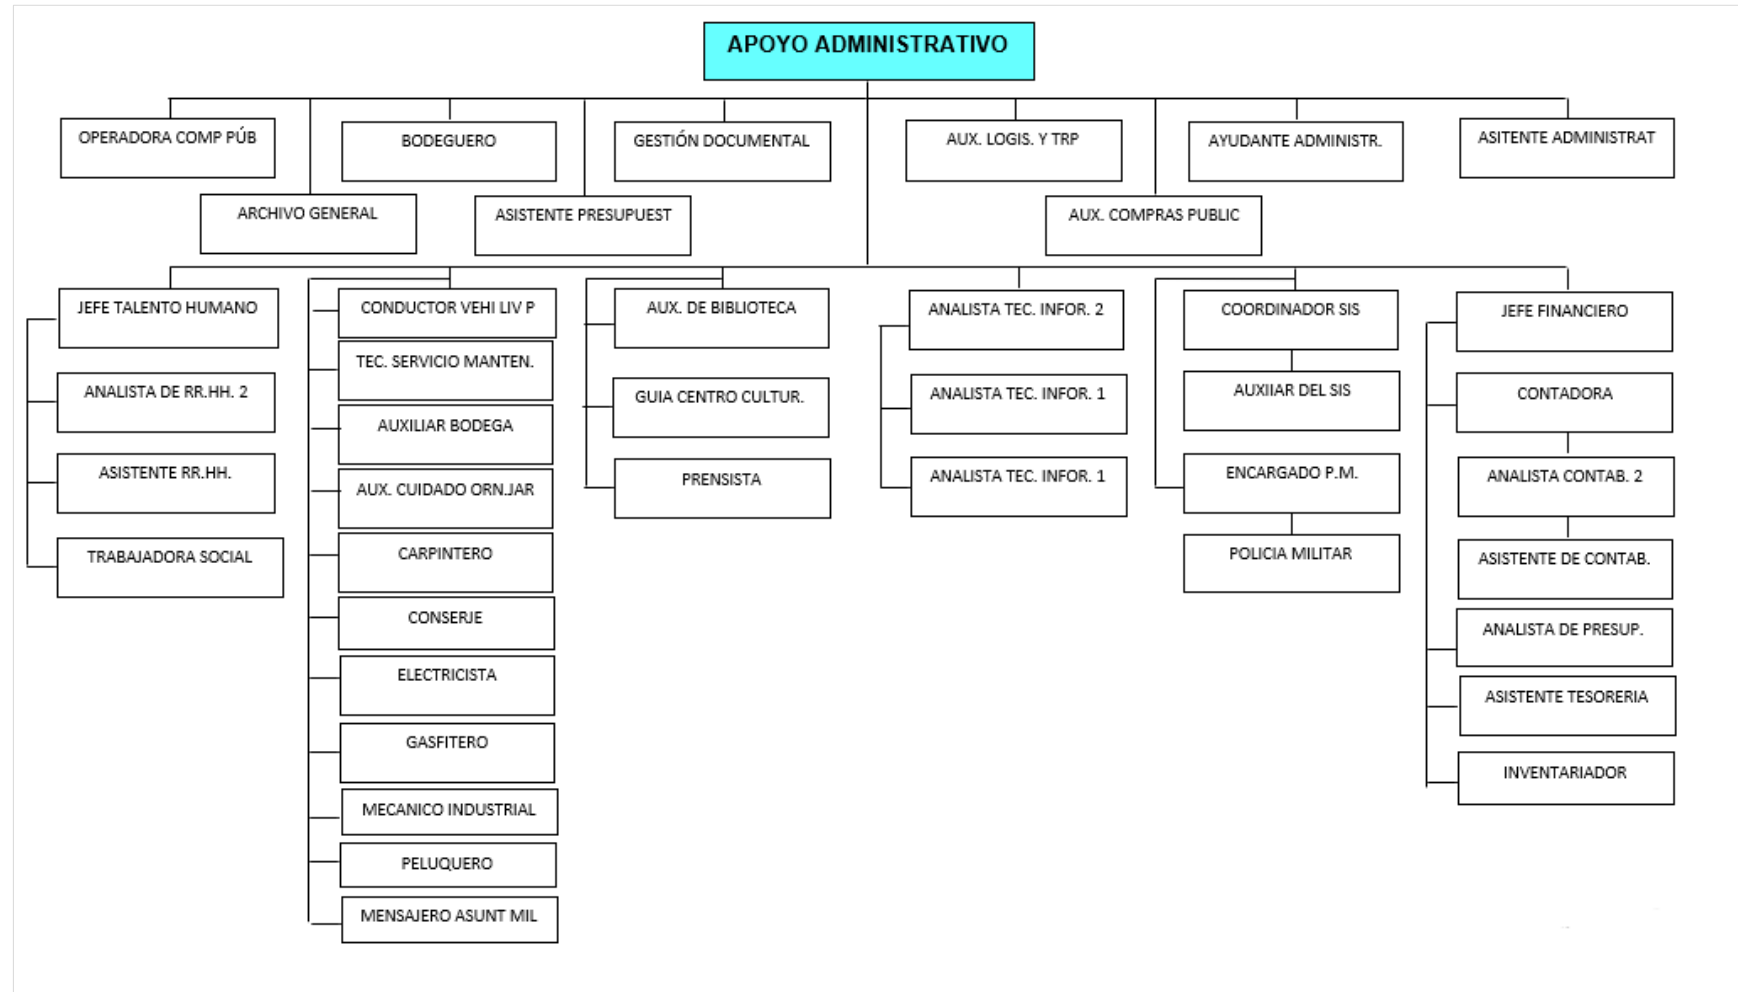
APOYO ADMINISTRATIVO

OPERADORA COMP PÚB

BODEGUERO

GESTIÓN DOCUMENTAL

AUX. LOGIS. Y TRP

AYUDANTE ADMINISTR.

ASITENTE ADMINISTRAT

ARCHIVO GENERAL

ASISTENTE PRESUPUEST

AUX. COMPRAS PUBLIC

JEFE TALENTO HUMANO

ANALISTA DE RR.HH. 2

ASISTENTE RR.HH.

TRABAJADORA SOCIAL

CONDUCTOR VEHI LIV P

TEC. SERVICIO MANTEN.

AUXILIAR BODEGA

AUX. CUIDADO ORN.JAR

CARPINTERO

CONSERJE

ELECTRICISTA

GASFITERO

MECANICO INDUSTRIAL

PELUQUERO

MENSAJERO ASUNT MIL

AUX. DE BIBLIOTECA

GUIA CENTRO CULTUR.

PRENSISTA

ANALISTA TEC. INFOR. 2

ANALISTA TEC. INFOR. 1

ANALISTA TEC. INFOR. 1

COORDINADOR SIS

AUXIIAR DEL SIS

ENCARGADO P.M.

POLICIA MILITAR

JEFE FINANCIERO

CONTADORA

ANALISTA CONTAB. 2

ASISTENTE DE CONTAB.

ANALISTA DE PRESUP.

ASISTENTE TESORERIA

INVENTARIADOR